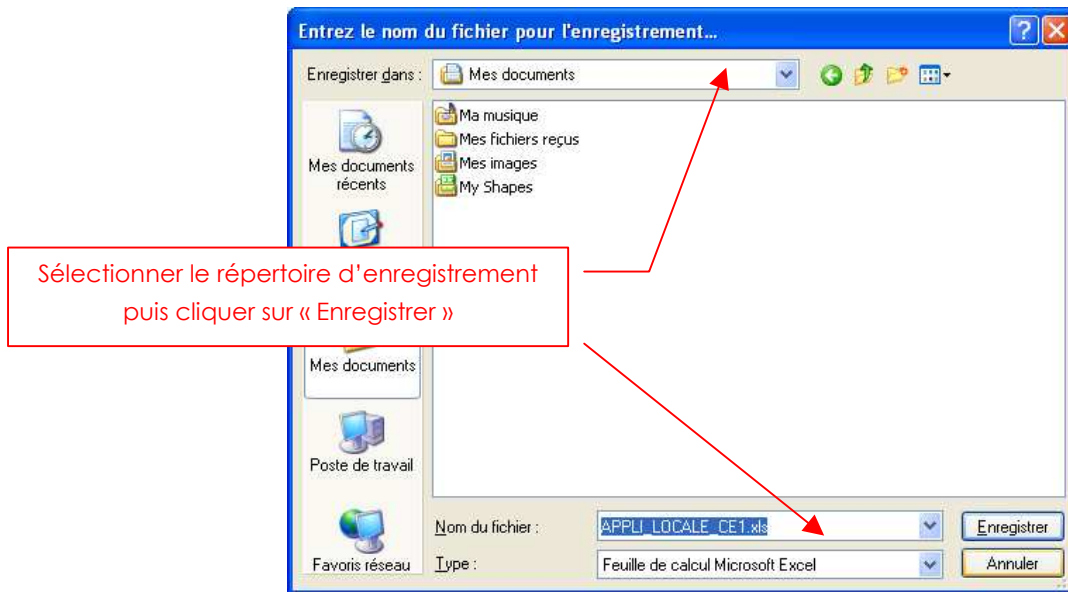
Entrez le nom du fichier pour l'enregistrement...

Enregistrer dans : Mes documents

Mes documents récents

Mes documents

Poste de travail

Favoris réseau

Ma musique
Mes fichiers reçus
Mes images
My Shapes

Sélectionner le répertoire d'enregistrement puis cliquer sur « Enregistrer »

Nom du fichier : APPLI_LOCALE_CE1.xls

Type : Feuille de calcul Microsoft Excel

Enregistrer

Annuler